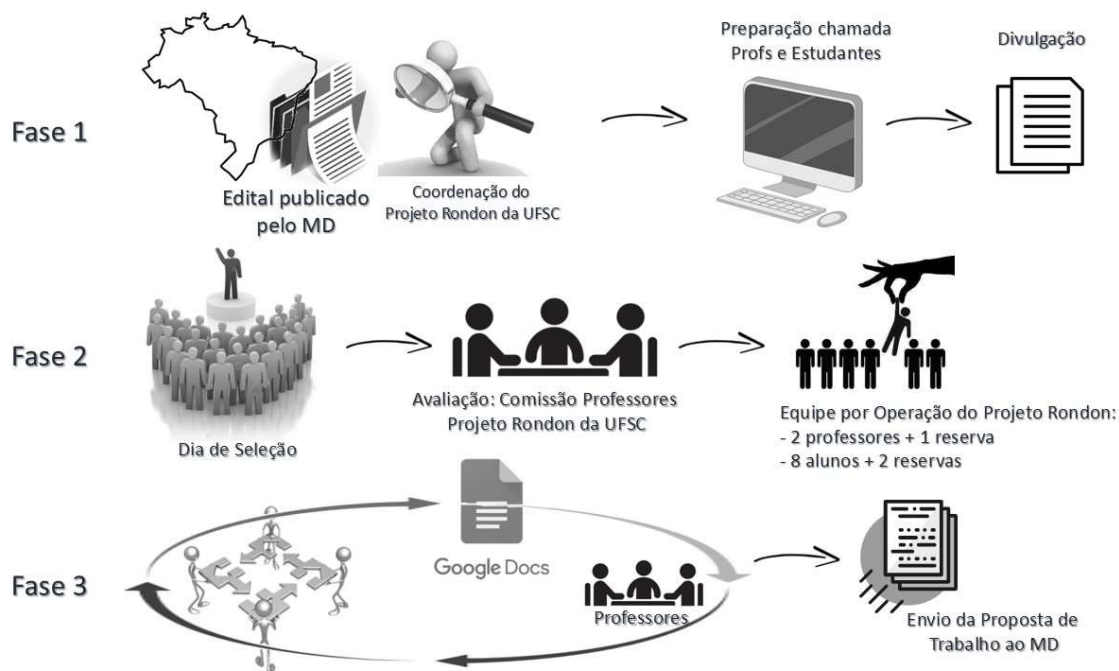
Fase 1

Edital publicado pelo MD

Coordenação do Projeto Rondon da UFSC

Preparação chamada Profs e Estudantes

Divulgação

Fase 2

Dia de Seleção

Avaliação: Comissão Professores Projeto Rondon da UFSC

Equipe por Operação do Projeto Rondon:
- 2 professores + 1 reserva
- 8 alunos + 2 reservas

Fase 3

Google Docs

Professores

Envio da Proposta de Trabalho ao MD